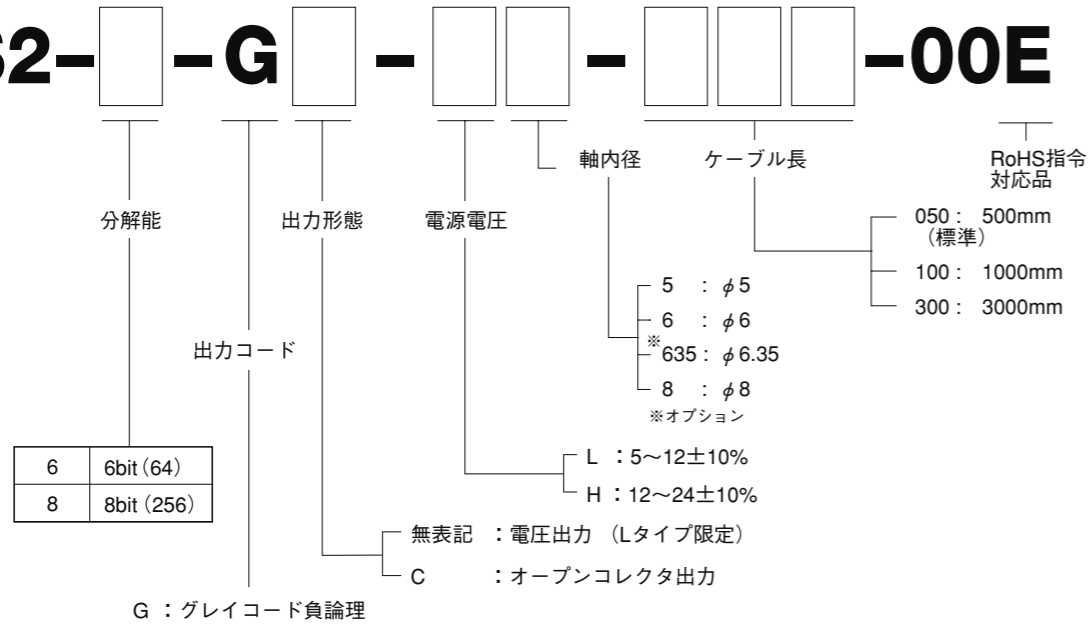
62– [ ] –G [ ] – [ ][ ] – [ ][ ][ ] –00E

軸内径

ケーブル長

RoHS指令対応品

分解能

出力形態

電源電圧

050： 500mm（標準）

100： 1000mm

300： 3000mm

5 ：$\phi$5

6 ：$\phi$6

※635：$\phi$6.35

8 ：$\phi$8

※オプション

出力コード

| 6 | 6bit（64） |
|---|---|
| 8 | 8bit（256） |

L ：5～12±10%

H ：12～24±10%

無表記 ：電圧出力（Lタイプ限定）

C ：オープンコレクタ出力

G ：グレイコード負論理